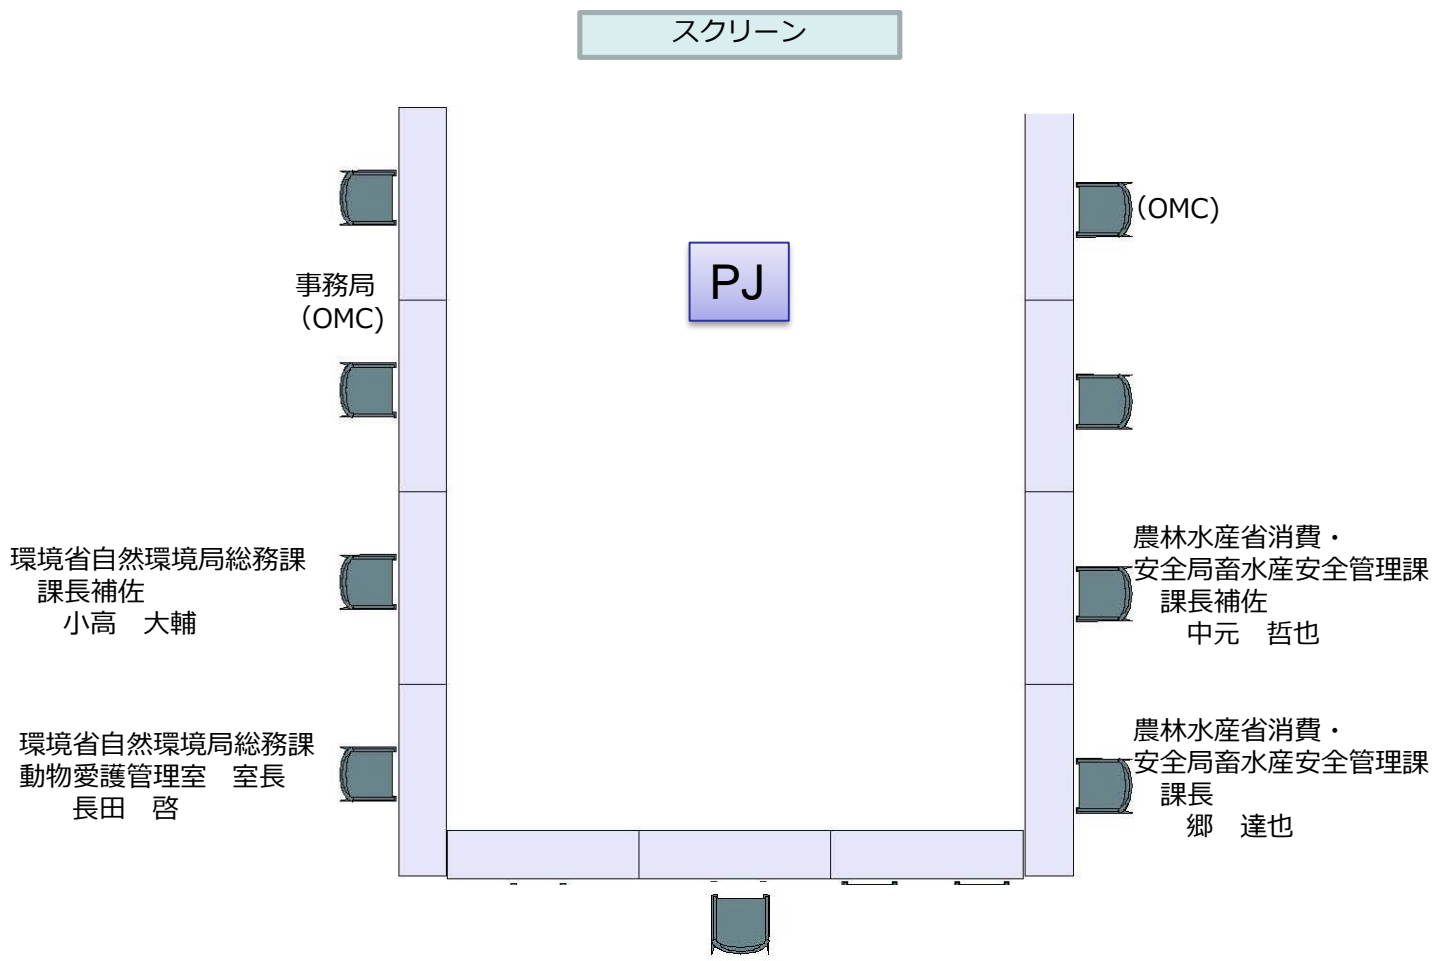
スクリーン

事務局
（OMC）

(OMC)

PJ

環境省自然環境局総務課
課長補佐
小高　大輔

農林水産省消費・
安全局畜水産安全管理課
課長補佐
中元　哲也

環境省自然環境局総務課
動物愛護管理室　室長
長田　啓

農林水産省消費・
安全局畜水産安全管理課
課長
郷　達也